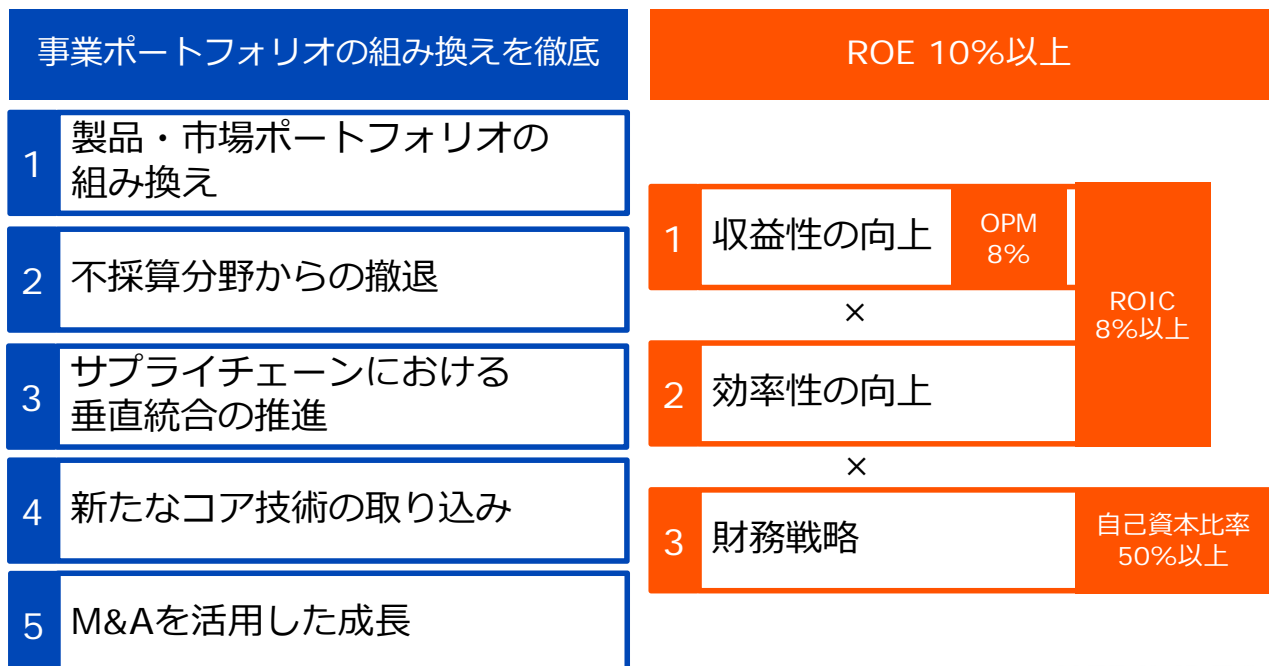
事業ポートフォリオの組み換えを徹底

1 製品・市場ポートフォリオの組み換え

2 不採算分野からの撤退

3 サプライチェーンにおける垂直統合の推進

4 新たなコア技術の取り込み

5 M&Aを活用した成長

ROE 10%以上

1 収益性の向上 OPM 8%

×

2 効率性の向上

ROIC 8%以上

×

3 財務戦略 自己資本比率 50%以上